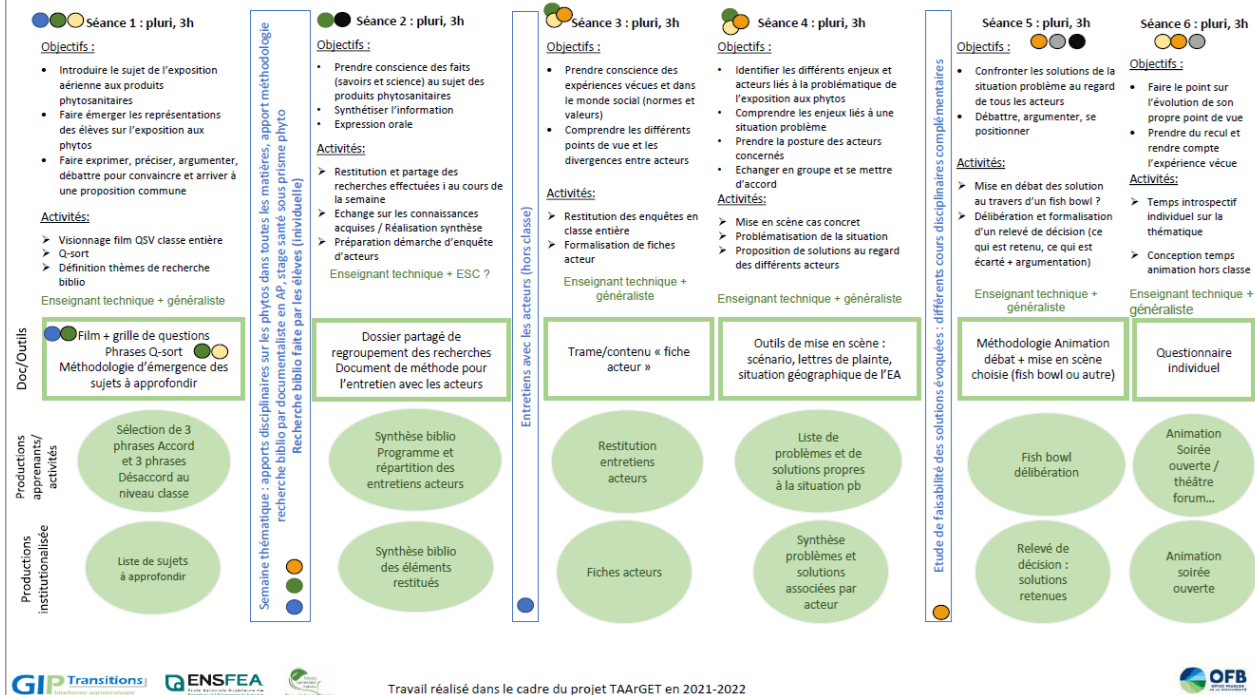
Séance 1 : pluri, 3h

Objectifs :

- Introduire le sujet de l'exposition aérienne aux produits phytosanitaires
- Faire émerger les représentations des élèves sur l'exposition aux phytos
- Faire exprimer, préciser, argumenter, débattre pour convaincre et arriver à une proposition commune

Activités:

- Visionnage film QSV classe entière
- Q-sort
- Définition thèmes de recherche biblio

Enseignant technique + généraliste

Semaine thématique : apports disciplinaires sur les phytos dans toutes les matières, apport méthodologie recherche biblio par documentaliste en AP, stage santé sous prisme phyto Recherche biblio faite par les élèves (individuelle)

Séance 2 : pluri, 3h

Objectifs :

- Prendre conscience des faits (savoirs et science) au sujet des produits phytosanitaires
- Synthétiser l'information
- Expression orale

Activités:

- Restitution et partage des recherches effectuées i au cours de la semaine
- Echange sur les connaissances acquises / Réalisation synthèse
- Préparation démarche d'enquête d'acteurs

Enseignant technique + ESC ?

Entretiens avec les acteurs (hors classe)

Séance 3 : pluri, 3h

Objectifs :

- Prendre conscience des expériences vécues et dans le monde social (normes et valeurs)
- Comprendre les différents points de vue et les divergences entre acteurs

Activités:

- Restitution des enquêtes en classe entière
- Formalisation de fiches acteur

Enseignant technique + généraliste

Séance 4 : pluri, 3h

Objectifs :

- Identifier les différents enjeux et acteurs liés à la problématique de l'exposition aux phytos
- Comprendre les enjeux liés à une situation problème
- Prendre la posture des acteurs concernés
- Echanger en groupe et se mettre d'accord

Activités:

- Mise en scène cas concret
- Problématisation de la situation
- Proposition de solutions au regard des différents acteurs

Enseignant technique + généraliste

Etude de faisabilité des solutions évoquées : différents cours disciplinaires complémentaires

Séance 5 : pluri, 3h

Objectifs :

- Confronter les solutions de la situation problème au regard de tous les acteurs
- Débattre, argumenter, se positionner

Activités:

- Mise en débat des solution au travers d'un fish bowl ?
- Délibération et formalisation d'un relevé de décision (ce qui est retenu, ce qui est écarté + argumentation)

Enseignant technique + généraliste

Séance 6 : pluri, 3h

Objectifs :

- Faire le point sur l'évolution de son propre point de vue
- Prendre du recul et rendre compte l'expérience vécue

Activités:

- Temps introspectif individuel sur la thématique
- Conception temps animation hors classe

Enseignant technique + généraliste

Doc/Outils

Film + grille de questions Phrases Q-sort Méthodologie d'émergence des sujets à approfondir

Dossier partagé de regroupement des recherches Document de méthode pour l'entretien avec les acteurs

Trame/contenu « fiche acteur »

Outils de mise en scène : scénario, lettres de plainte, situation géographique de l'EA

Méthodologie Animation débat + mise en scène choisie (fish bowl ou autre)

Questionnaire individuel

Productions apprenants/ activités

Sélection de 3 phrases Accord et 3 phrases Désaccord au niveau classe

Synthèse biblio Programme et répartition des entretiens acteurs

Restitution entretiens acteurs

Liste de problèmes et de solutions propres à la situation pb

Fish bowl délibération

Animation Soirée ouverte / théâtre forum...

Productions institutionnalisée

Liste de sujets à approfondir

Synthèse biblio des éléments restitués

Fiches acteurs

Synthèse problèmes et solutions associées par acteur

Relevé de décision : solutions retenues

Animation soirée ouverte

GIP Transitions ENSFEA Travail réalisé dans le cadre du projet TAArGET en 2021-2022 OFB